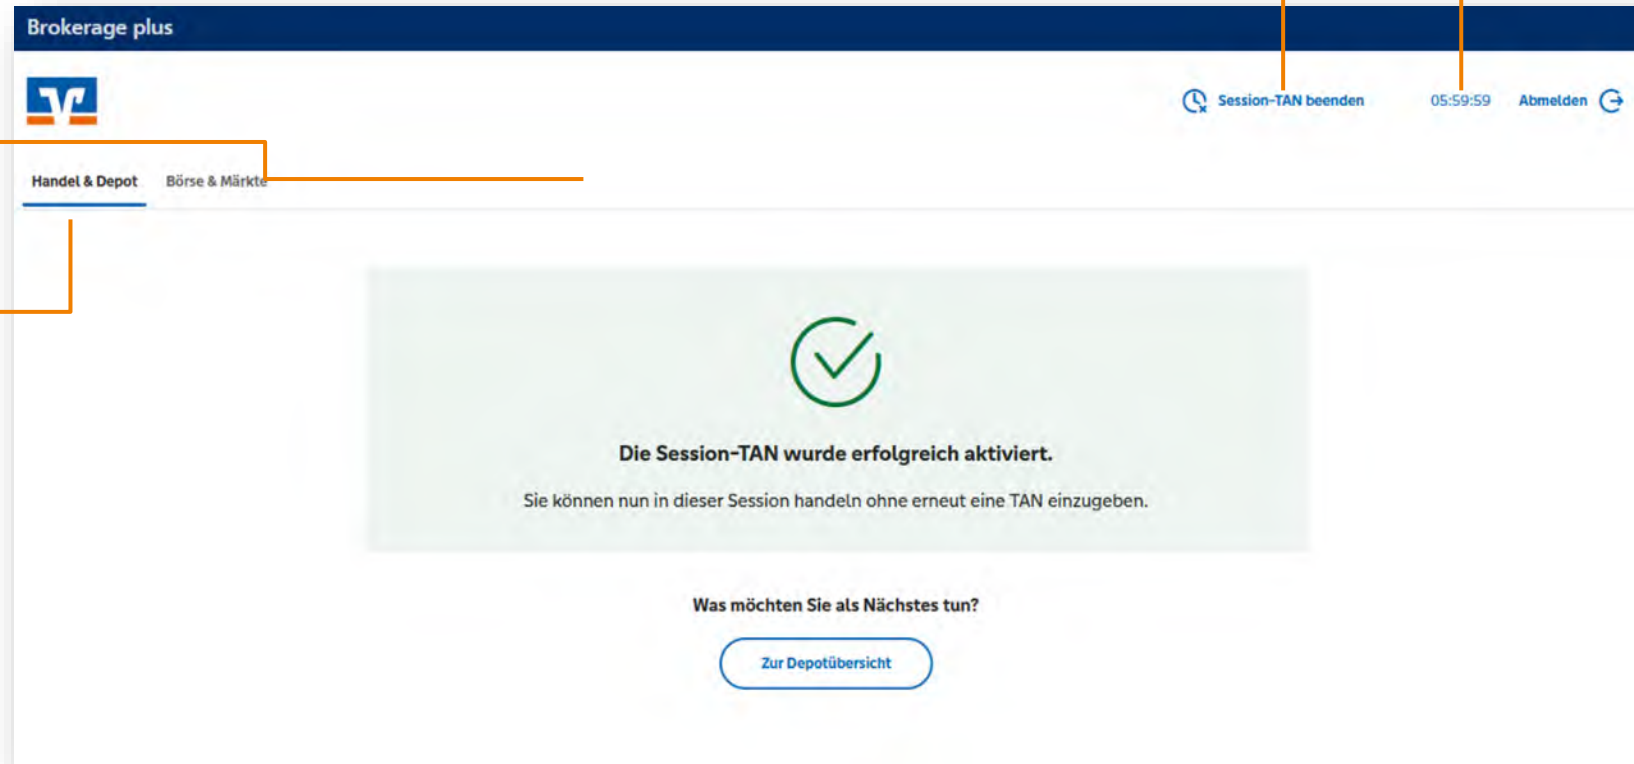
Brokerage plus

Session-TAN beenden 05:59:59 Abmelden

Handel & Depot Börse & Märkte

Die Session-TAN wurde erfolgreich aktiviert.

Sie können nun in dieser Session handeln ohne erneut eine TAN einzugeben.

Was möchten Sie als Nächstes tun?

Zur Depotübersicht